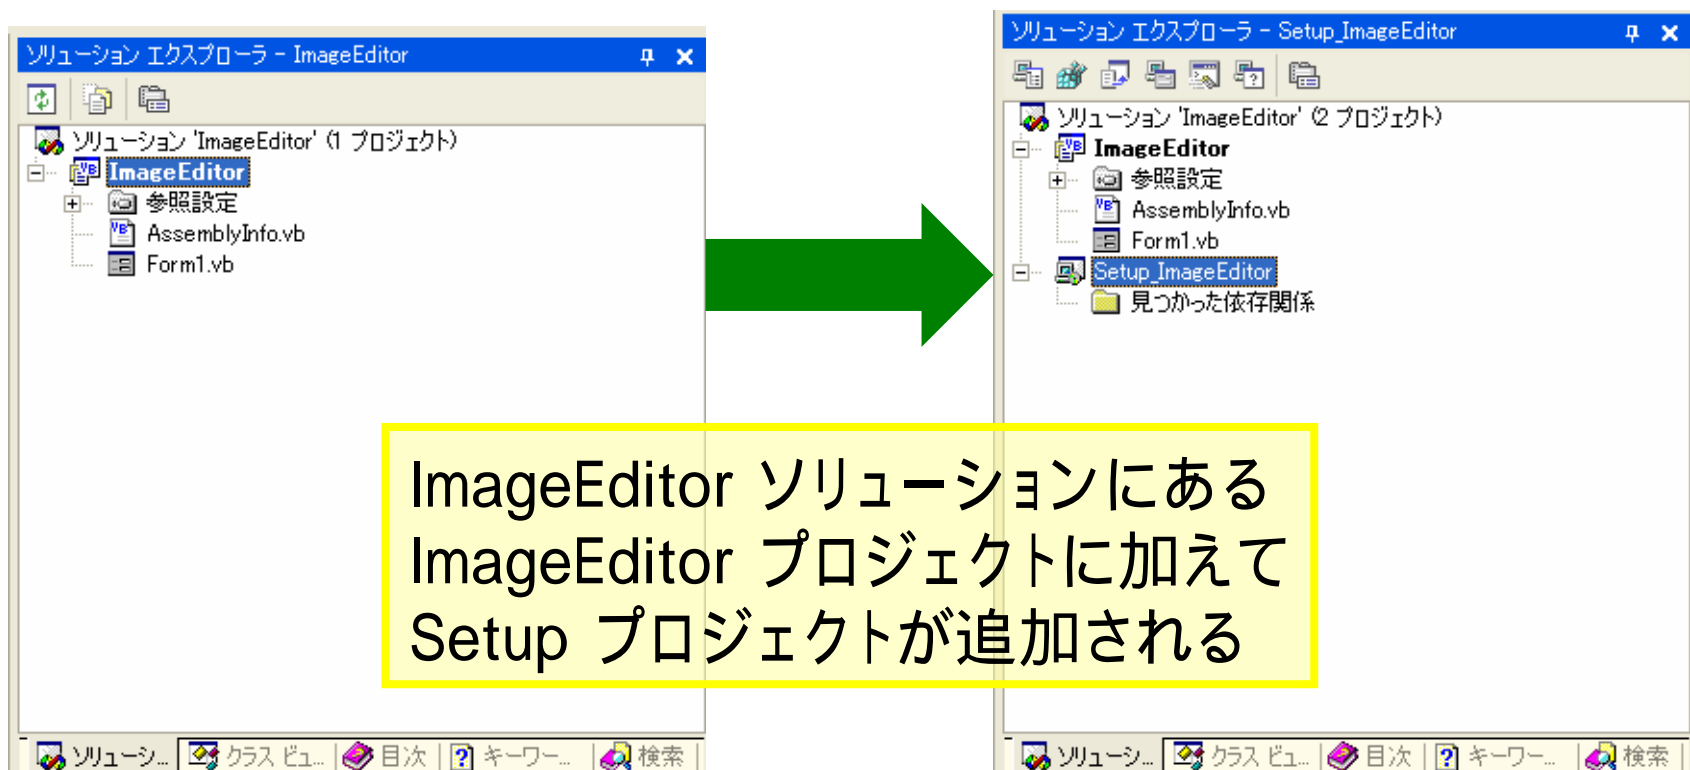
ソリューション エクスプローラ - ImageEditor

ソリューション 'ImageEditor' (1 プロジェクト)
ImageEditor
参照設定
AssemblyInfo.vb
Form1.vb

ソリューシ... クラス ビュ... 目次 キーワー... 検索

ソリューション エクスプローラ - Setup_ImageEditor

ソリューション 'ImageEditor' (2 プロジェクト)
ImageEditor
参照設定
AssemblyInfo.vb
Form1.vb
Setup_ImageEditor
見つかった依存関係

ソリューシ... クラス ビュ... 目次 キーワー... 検索

ImageEditor ソリューションにある ImageEditor プロジェクトに加えて Setup プロジェクトが追加される